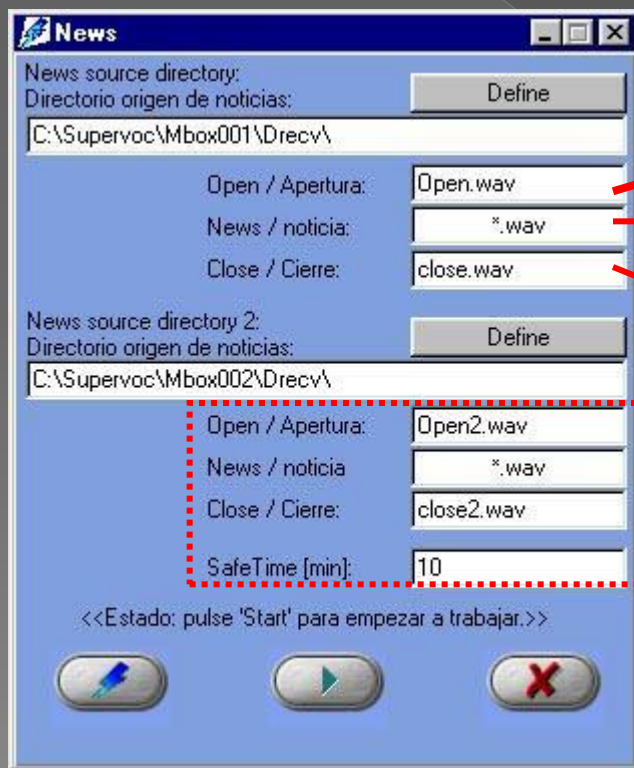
News

News source directory:
Directorio origen de noticias:

Define

C:\Supervoc\Mbox001\Drecv\

Open / Apertura: Open.wav

News / noticia: *.wav

Close / Cierre: close.wav

News source directory 2:
Directorio origen de noticias:

Define

C:\Supervoc\Mbox002\Drecv\

Open / Apertura: Open2.wav

News / noticia *.wav

Close / Cierre: close2.wav

SafeTime [min]: 10

<<Estado: pulse 'Start' para empezar a trabajar.>>